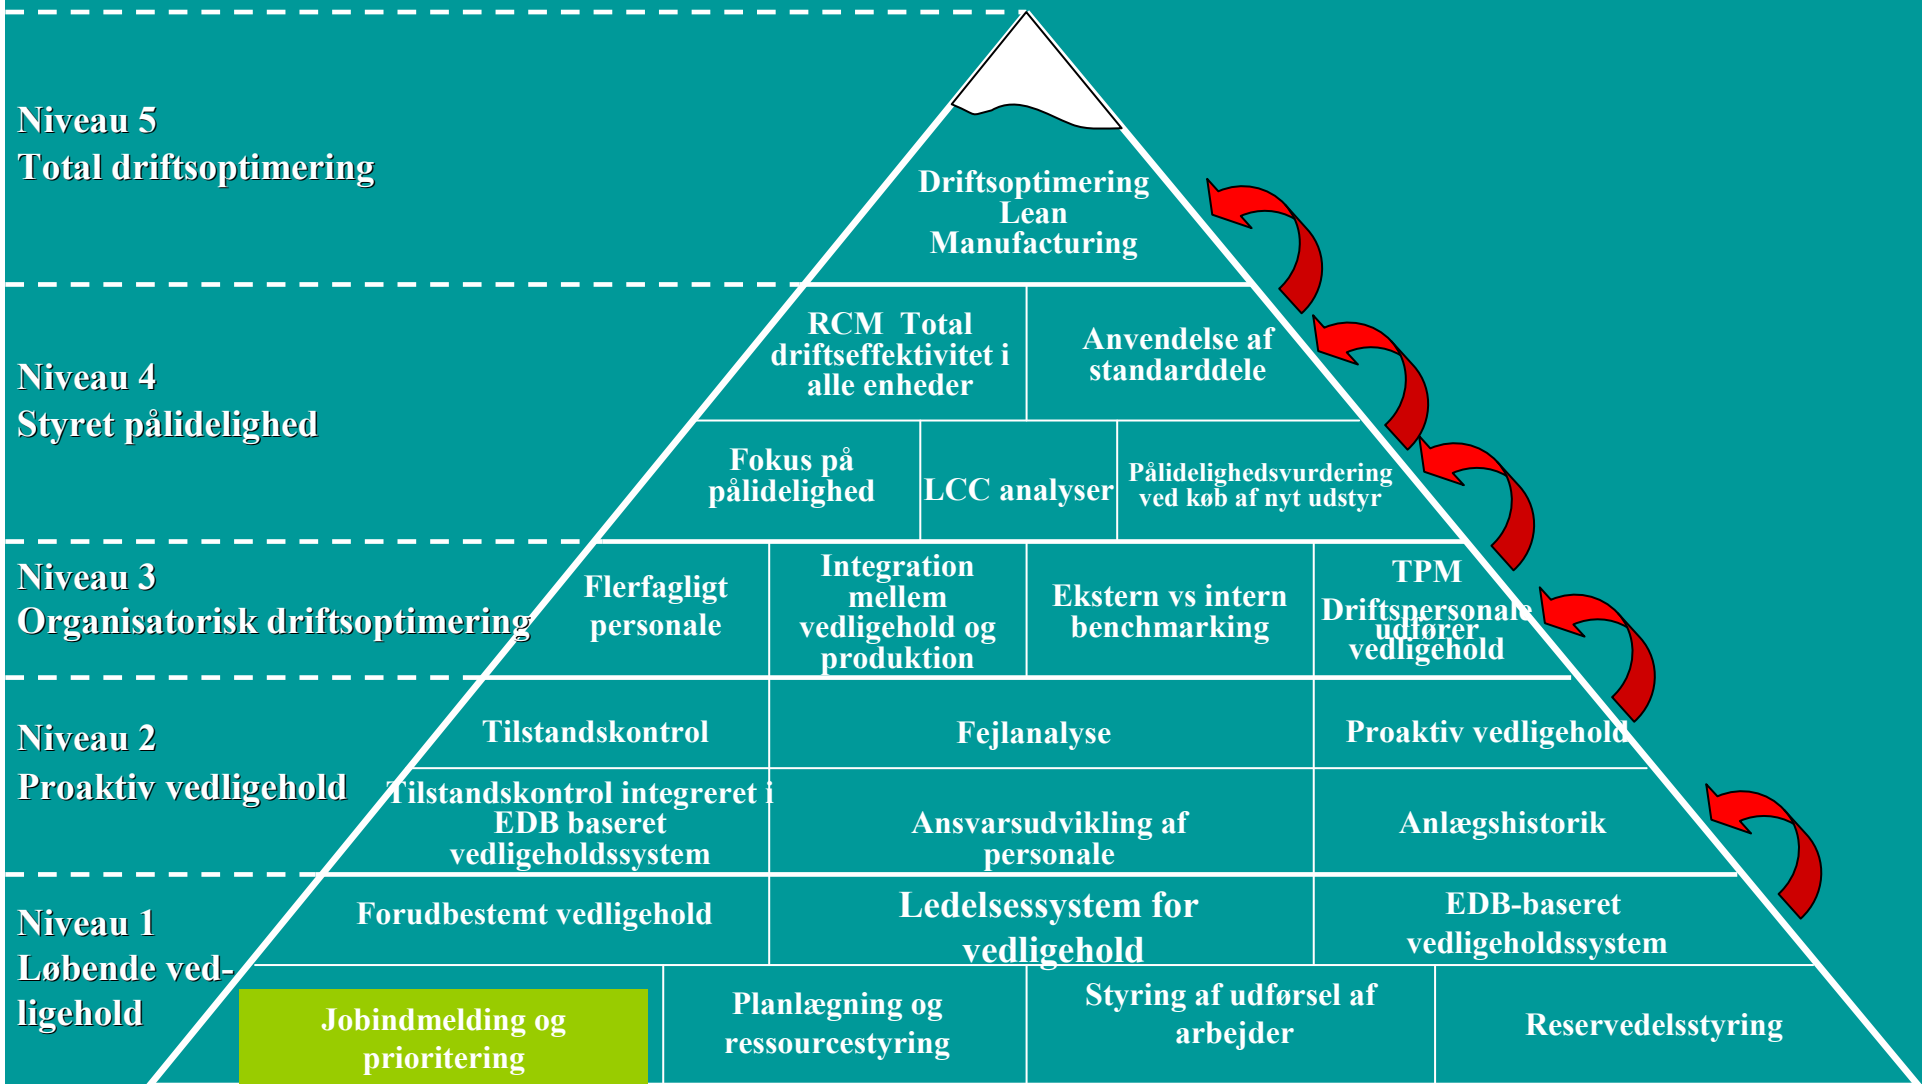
Niveau 5
Total driftsoptimering

Driftsoptimering
Lean
Manufacturing

Niveau 4
Styret pålidelighed

RCM Total driftseffektivitet i alle enheder

Anvendelse af standarddele

Fokus på pålidelighed

LCC analyser

Pålidelighedsvurdering ved køb af nyt udstyr

Niveau 3
Organisatorisk driftsoptimering

Flerfagligt personale

Integration mellem vedligehold og produktion

Ekstern vs intern benchmarking

TPM
Driftspersonale udfører vedligehold

Niveau 2
Proaktiv vedligehold

Tilstandskontrol

Fejlanalyse

Proaktiv vedligehold

Tilstandskontrol integreret i EDB baseret vedligeholdssystem

Ansvarsudvikling af personale

Anlægshistorik

Niveau 1
Løbende vedligehold

Forudbestemt vedligehold

Ledelsessystem for vedligehold

EDB-baseret vedligeholdssystem

Jobindmelding og prioritering

Planlægning og ressourcestyring

Styring af udførsel af arbejder

Reservedelsstyring